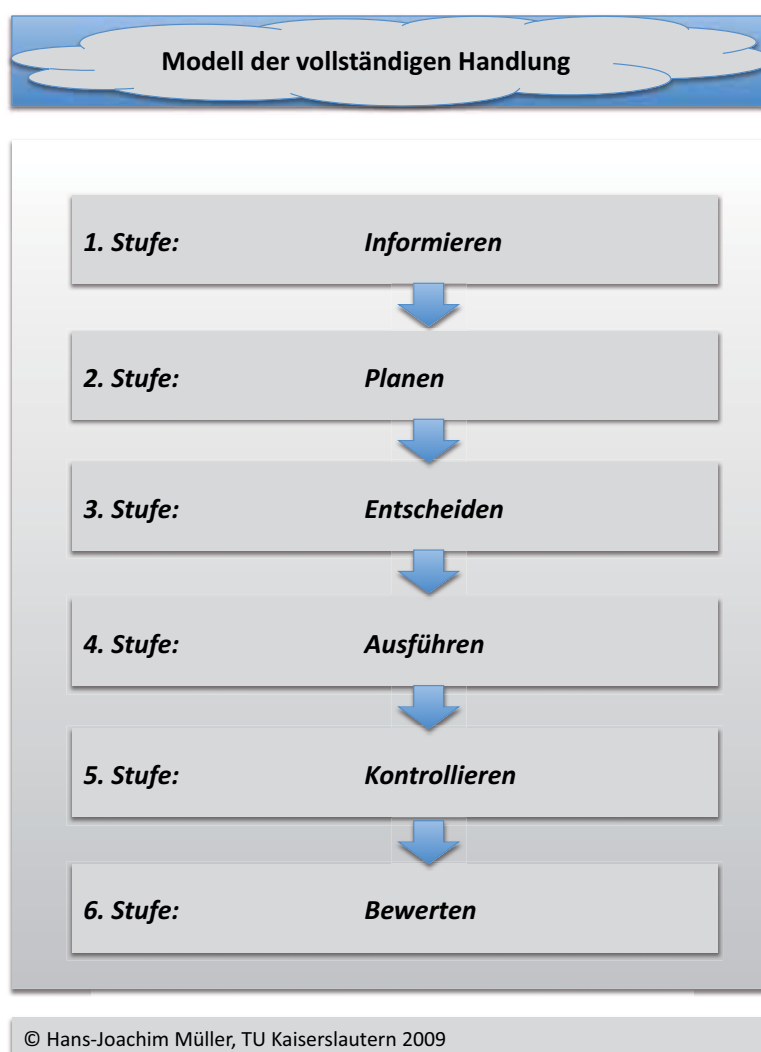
Modell der vollständigen Handlung

1. Stufe: Informieren

2. Stufe: Planen

3. Stufe: Entscheiden

4. Stufe: Ausführen

5. Stufe: Kontrollieren

6. Stufe: Bewerten

© Hans-Joachim Müller, TU Kaiserslautern 2009